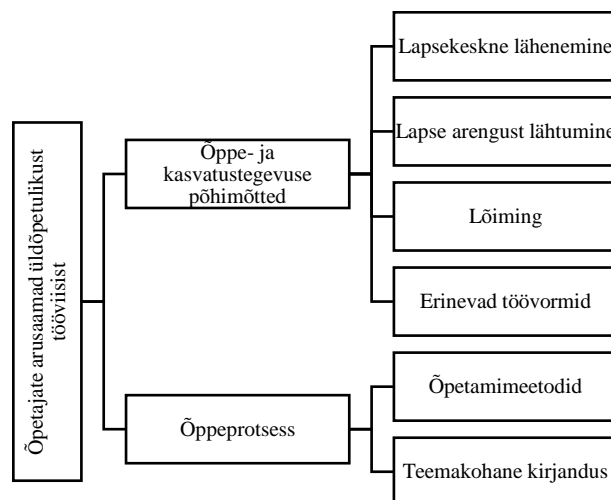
Õpetajate arusaamad üldõpetulikust tööviisist

Õppe- ja kasvatustegevuse põhimõtted

Lapsekeskne lähenemine

Lapse arengust lähtumine

Lõiming

Erinevad töövormid

Õppeprotsess

Õpetamimeetodid

Teemakohane kirjandus